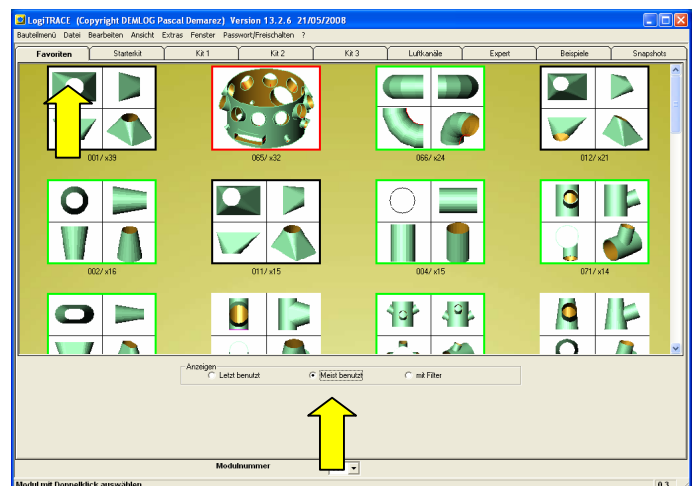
LogiTRACE (Copyright DEMLOG Pascal Demarez) Version 13.2.6 21/05/2008

Bauteilmenü Datei Bearbeiten Ansicht Extras Fenster Passwort/Freischalten ?

Favoriten Starterkit Kit 1 Kit 2 Kit 3 Luftkanäle Expert Beispiele Snapshots

001/ x39
065/ x32
066/ x24
012/ x21
002/ x16
011/ x15
004/ x15
071/ x14

Anzeigen
Letzt benutzt
Meist benutzt
mit Filter

Modulnummer

Modul mit Doppelklick auswählen
0.3